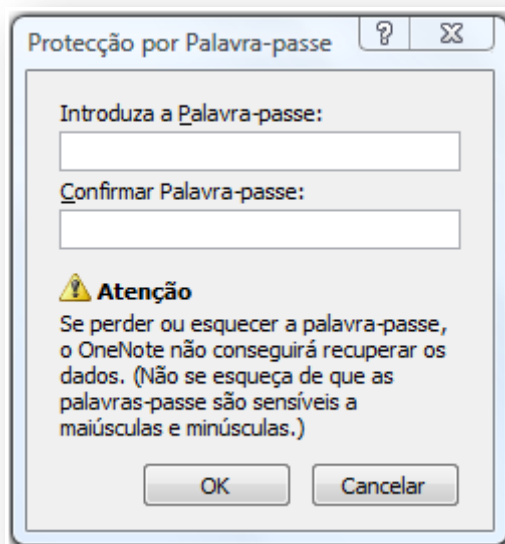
Protecção por Palavra-passe

?

Introduza a Palavra-passe:

Confirmar Palavra-passe:

Atenção

Se perder ou esquecer a palavra-passe, o OneNote não conseguirá recuperar os dados. (Não se esqueça de que as palavras-passe são sensíveis a maiúsculas e minúsculas.)

OK

Cancelar